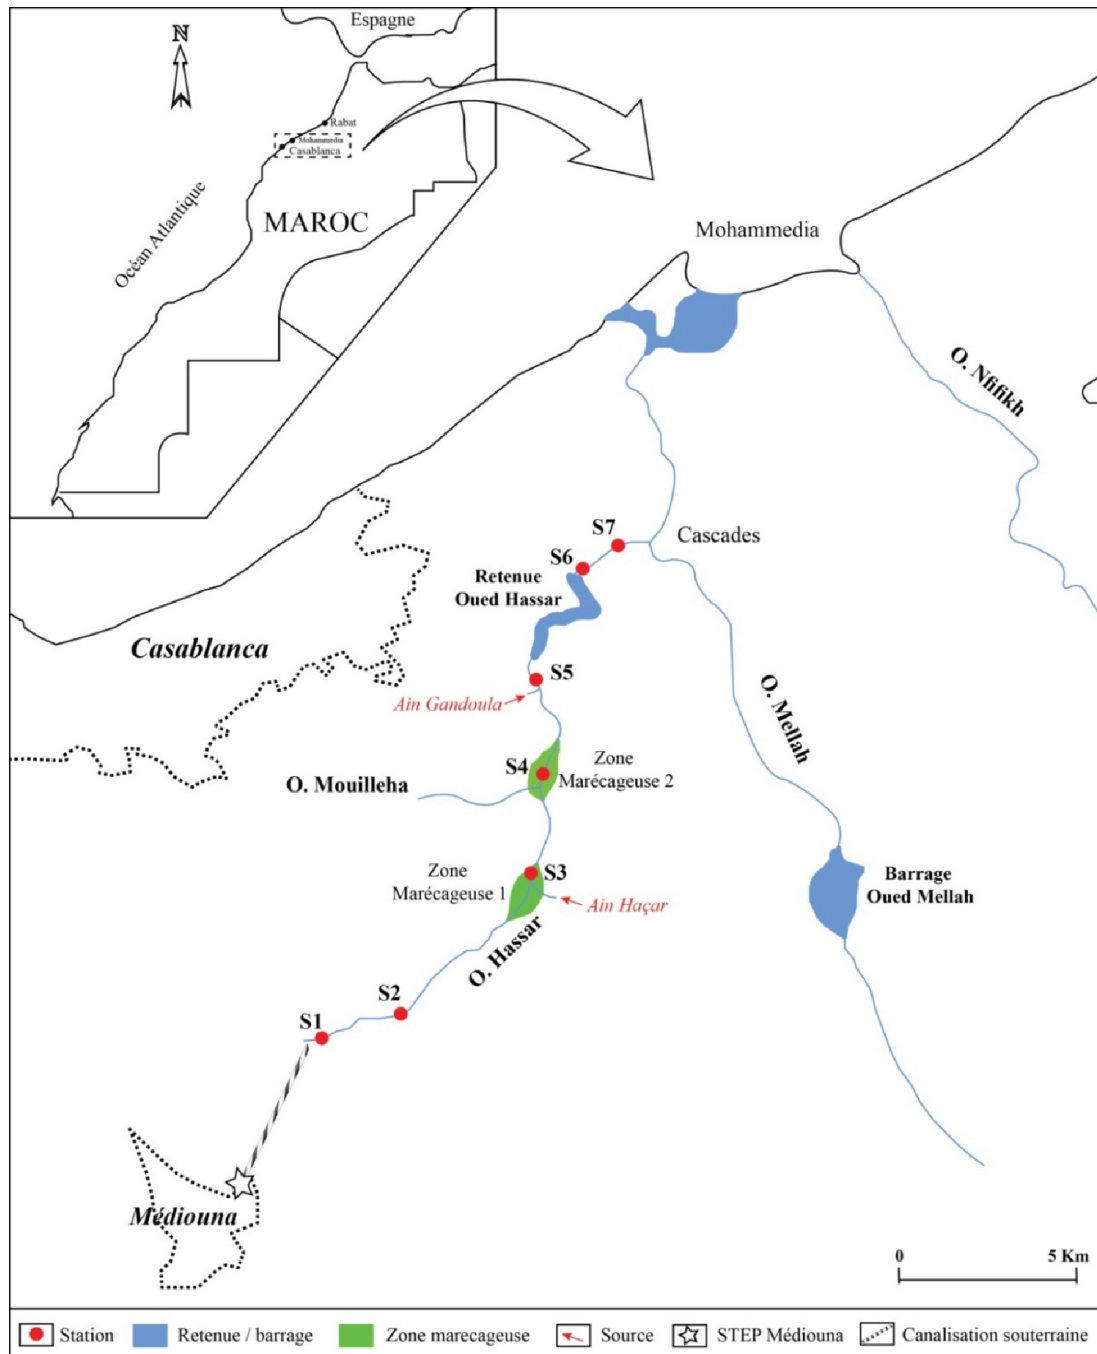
N
Espagne
Rabat
Mohammedia
Casablanca
Océan Atlantique
MAROC

Mohammedia
O. Nfifikh
Cascades
S7
S6
Retenue Oued Hassar
Casablanca
S5
Aïn Gandoula
O. Mellah
Zone Marécageuse 2
S4
O. Mouilleha
Zone Marécageuse 1
S3
Aïn Haçar
Barrage Oued Mellah
O. Hassar
S2
S1
Médiouna
0
5 Km

Station
Retenue / barrage
Zone marecageuse
Source
STEP Médiouna
Canalisation souterraine